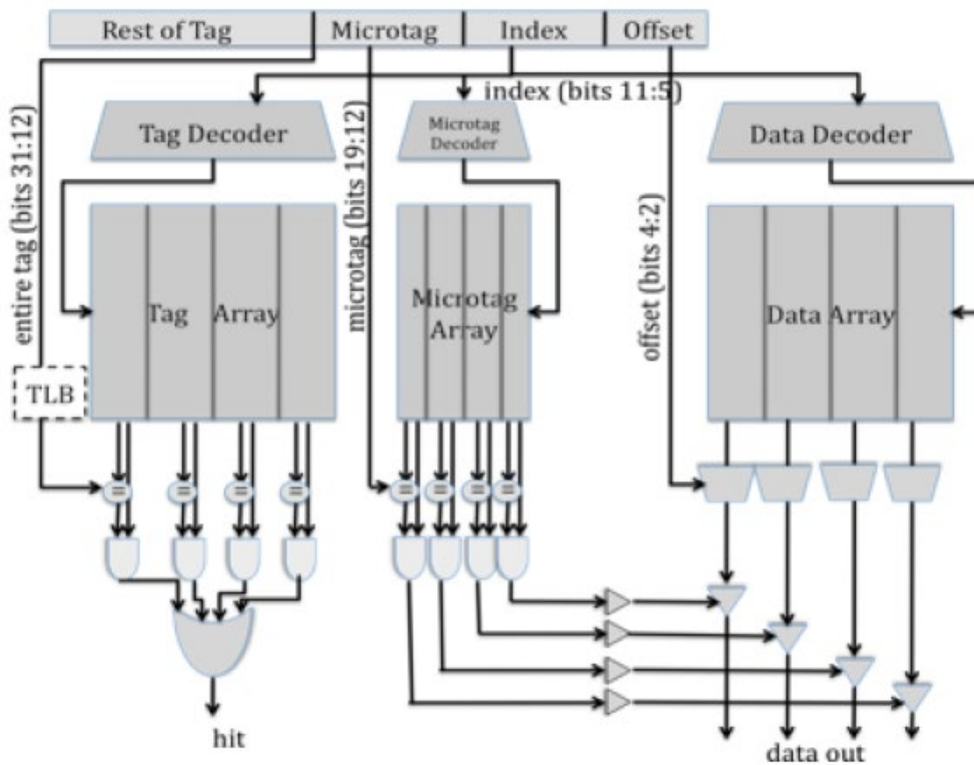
Rest of Tag | Microtag | Index | Offset

index (bits 11:5)

Tag Decoder

Microtag Decoder

Data Decoder

entire tag (bits 31:12)

microtag (bits 19:12)

offset (bits 4:2)

Tag Array

Microtag Array

Data Array

TLB

=

=

=

=

=

=

=

=

hit

data out